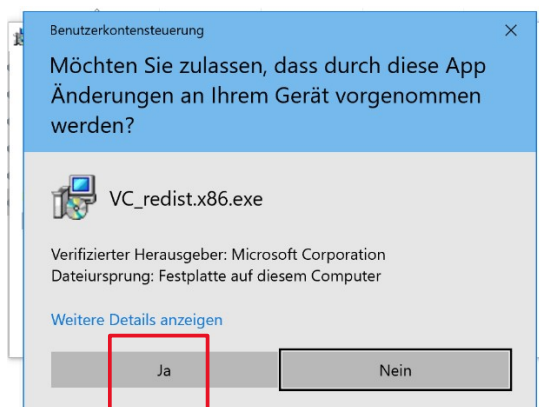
Benutzerkontensteuerung
×

Möchten Sie zulassen, dass durch diese App Änderungen an Ihrem Gerät vorgenommen werden?

VC_redist.x86.exe

Verifizierter Herausgeber: Microsoft Corporation
Dateiursprung: Festplatte auf diesem Computer

Weitere Details anzeigen

Ja

Nein